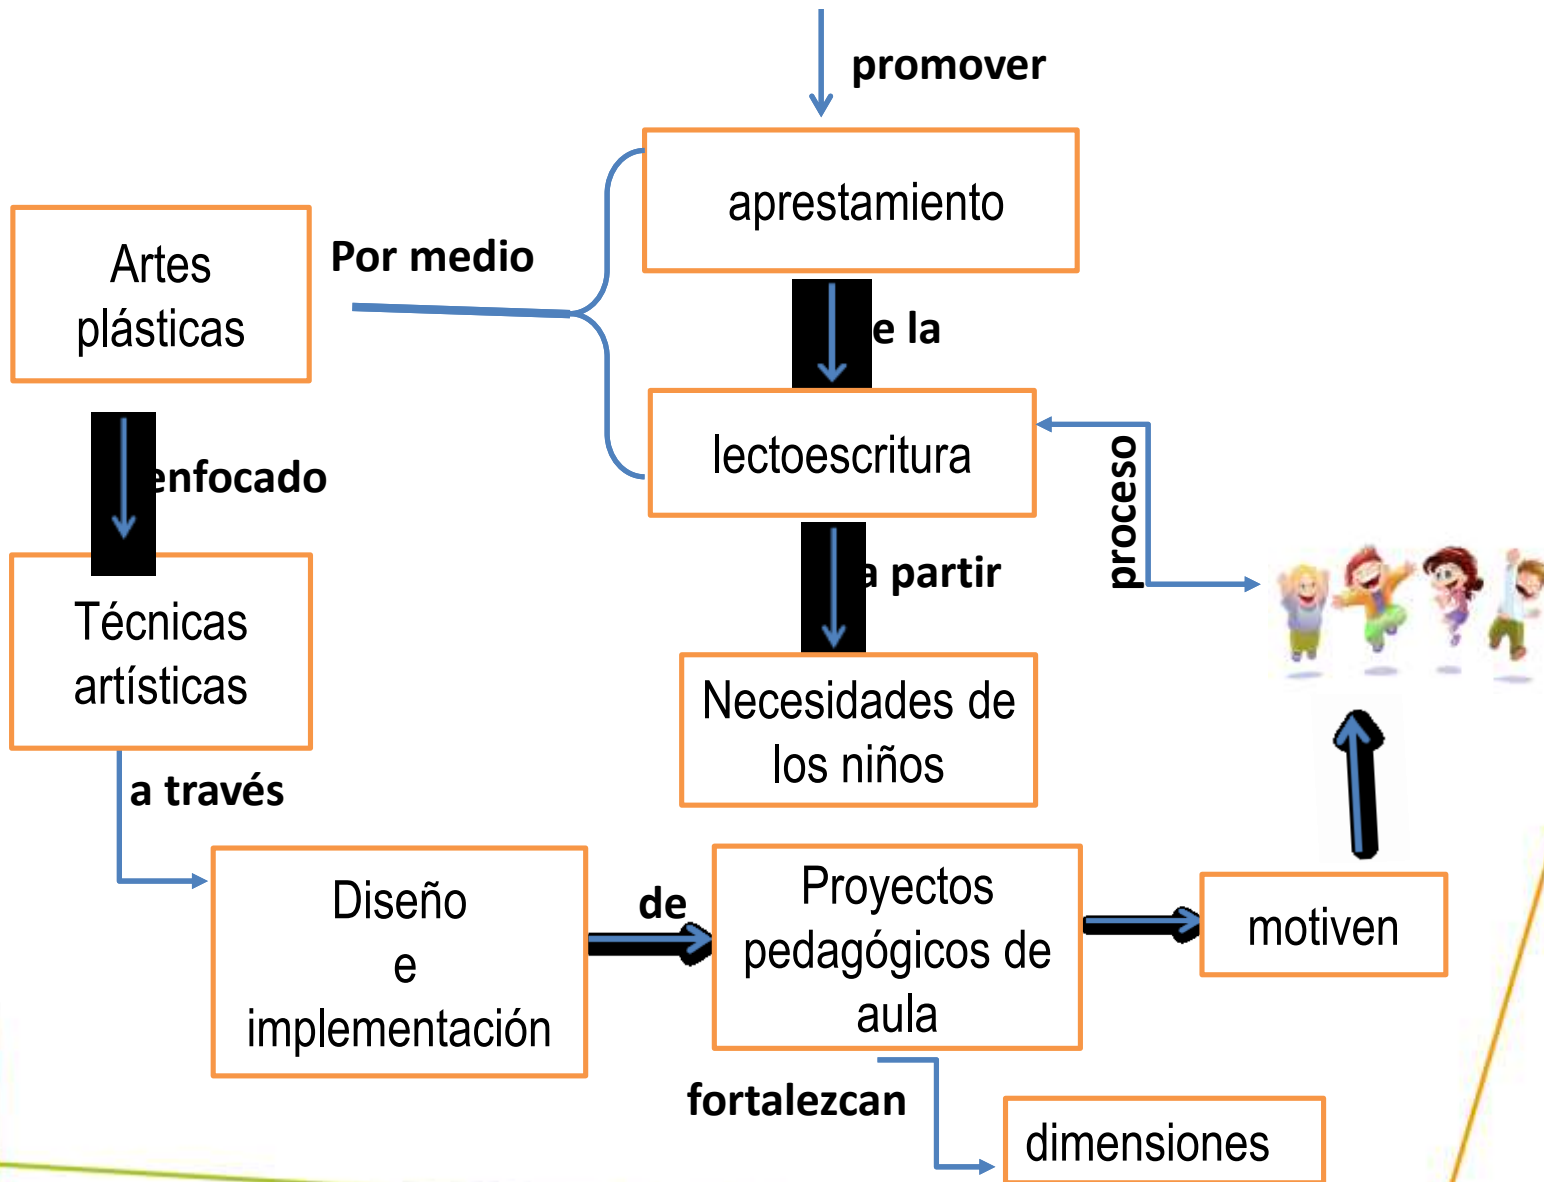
promover

apestamiento

Artes plásticas

Por medio

e la

lectoescritura

enfocado

proceso

Técnicas artísticas

a partir

Necesidades de los niños

a través

Diseño e implementación

de

Proyectos pedagógicos de aula

motiven

fortalezcan

dimensiones